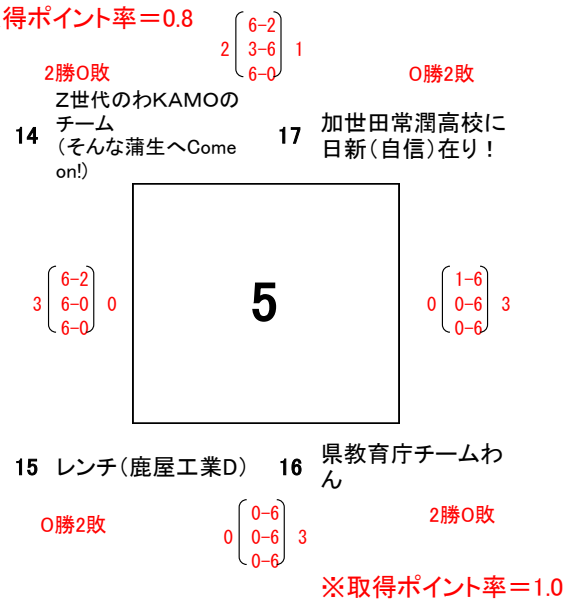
得ポイント率＝0.8

2 $\begin{pmatrix} 6-2 \\ 3-6 \\ 6-0 \end{pmatrix}$ 1

2勝0敗

0勝2敗

14 Z世代のわKAMOのチーム（そんな蒲生へCome on!)

17 加世田常潤高校に日新（自信）在り！

3 $\begin{pmatrix} 6-2 \\ 6-0 \\ 6-0 \end{pmatrix}$ 0

5

0 $\begin{pmatrix} 1-6 \\ 0-6 \\ 0-6 \end{pmatrix}$ 3

15 レンチ（鹿屋工業D）

16 県教育庁チームわん

0勝2敗

0 $\begin{pmatrix} 0-6 \\ 0-6 \\ 0-6 \end{pmatrix}$ 3

2勝0敗

※取得ポイント率＝1.0